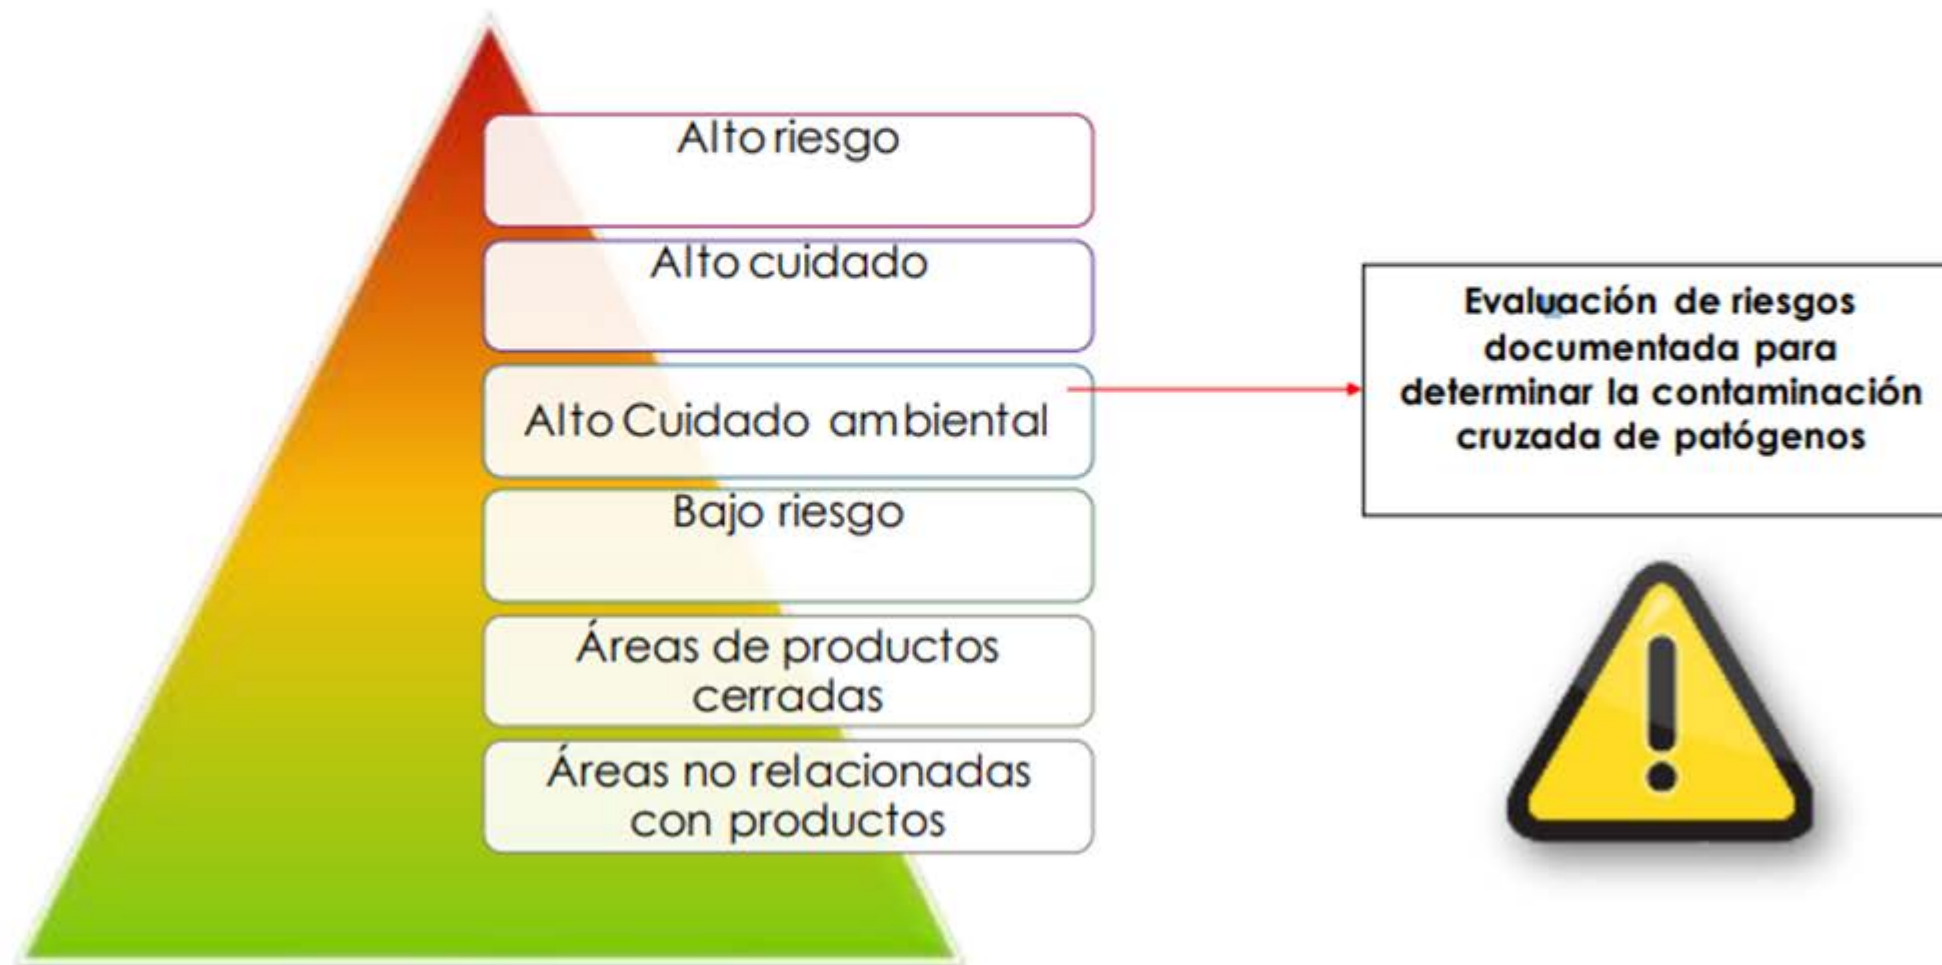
Alto riesgo

Alto cuidado

Alto Cuidado ambiental

Bajo riesgo

Áreas de productos cerradas

Áreas no relacionadas con productos

Evaluación de riesgos documentada para determinar la contaminación cruzada de patógenos